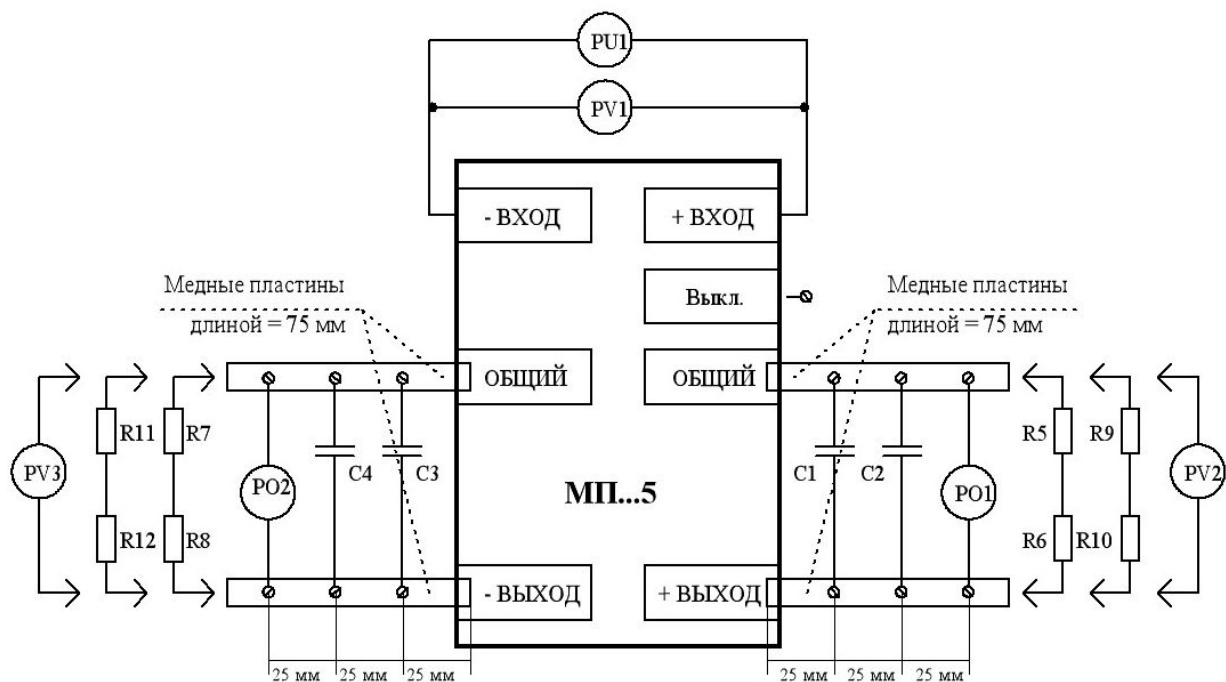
PU1
PV1
- ВХОД
+ ВХОД
Выкл.
Медные пластины
длиной = 75 мм
Медные пластины
длиной = 75 мм
ОБЩИЙ
ОБЩИЙ
PV3
R11
R7
R12
R8
PO2
C4
C3
МП...5
C1
C2
PO1
R5
R9
R6
R10
PV2
- ВЫХОД
+ ВЫХОД
25 мм
25 мм
25 мм
25 мм
25 мм
25 мм